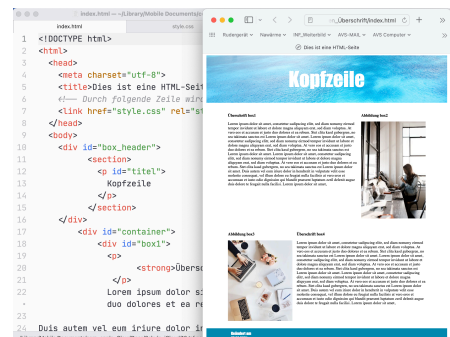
index.html — ~/Library/Mobile Documents/...

index.html

style.css

1 <!DOCTYPE html>
2 <html>
3 <head>
4 <meta charset="utf-8">
5 <title>Dies ist eine HTML-Seit
6 <!-- Durch folgende Zeile wird
7 <link href="style.css" rel="st
8 </head>
9 <body>
10 <div id="box_header">
11 <section>
12 <p id="titel">
13 Kopfzeile
14 </p>
15 </section>
16 </div>
17 <div id="container">
18 <div id="box1">
19 <p>
20 <strong>Übersc
21 Lorem ipsum dolor si
22 duo dolores et ea re
23
24 Duis autem vel eum iriure dolor in

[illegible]_Überschrift/index.html

Routergedöt Newsbrew INF_Weiterbild AVS-MAIL AVS Computer

Dies ist eine HTML-Seite

Kopfzeile

Überschrift box1

Lorem ipsum dolor sit amet, consetetur sadipscing elitr, sed diam nonumy eirmod tempor invidunt ut labore et dolore magna aliquyam erat, sed diam voluptua. At vero eos et accusam et justo duo dolores et ea rebum. Stet clita kasd gubergren, no sea takimata sanctus est Lorem ipsum dolor sit amet. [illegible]

Abbildung box2

Abbildung box3

Überschrift box4

Lorem ipsum dolor sit amet, consetetur sadipscing elitr, sed diam nonumy eirmod tempor invidunt ut labore et dolore magna aliquyam erat, sed diam voluptua. At vero eos et accusam et justo duo dolores et ea rebum. Stet clita kasd gubergren, no sea takimata sanctus est Lorem ipsum dolor sit amet. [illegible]

Fußzeile box5